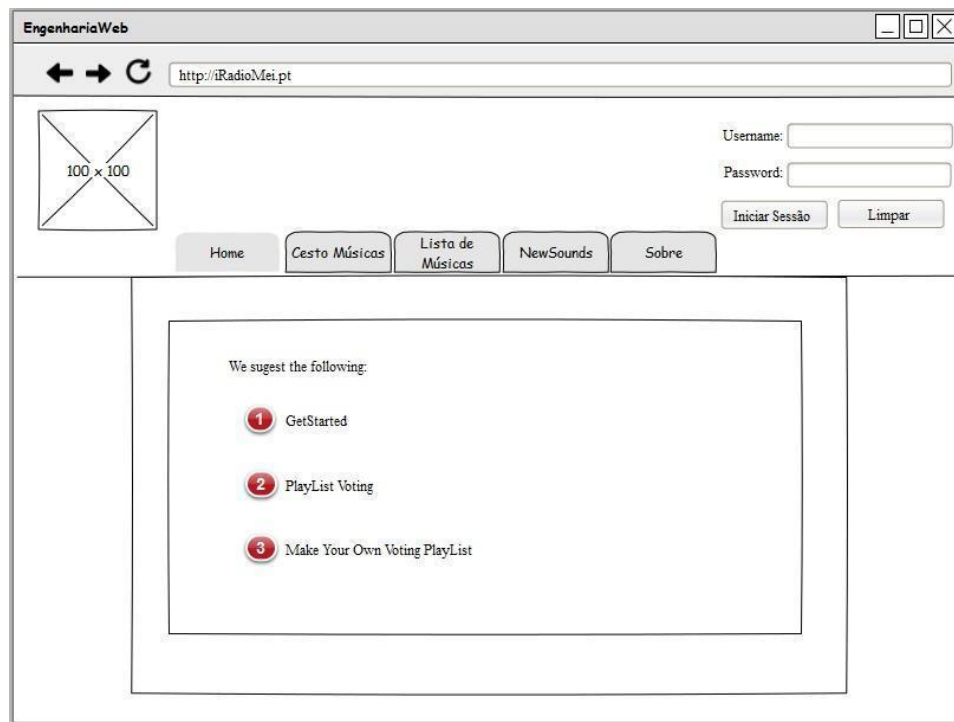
EngenhariaWeb

http://iRadioMei.pt

100 x 100

Username:

Password:

Iniciar Sessão

Limpar

Home

Cesto Músicas

Lista de Músicas

NewSounds

Sobre

We sugest the following:

1 GetStarted

2 PlayList Voting

3 Make Your Own Voting PlayList